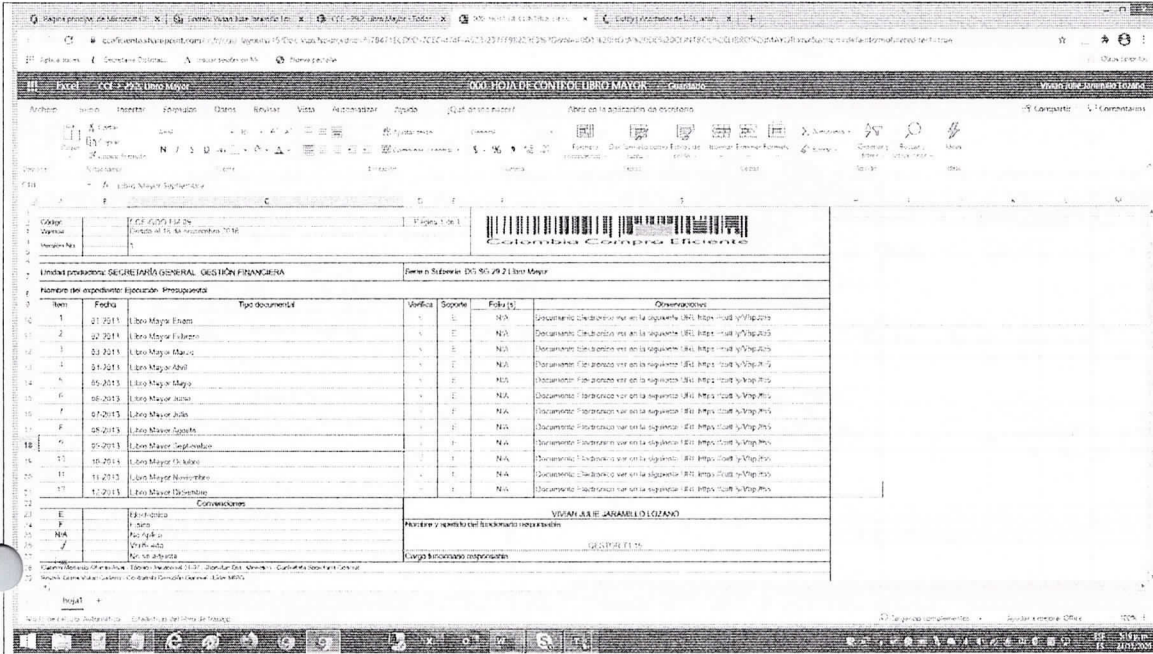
Página principal de Microsoft | Correo: Vivian Julie Jaramillo | CCE - 29.2 Libro Mayor - Todos | 000. HOJA DE CONTROL LIBRO | Cutty | Acuerdos de LULAGAN

Excel CCE > 29.2 Libro Mayor 000. HOJA DE CONTROL LIBRO MAYOR - Guardado Vivian Julie Jaramillo Lozano

Archivo Inicio Insertar Fórmulas Datos Revisar Vista Automatizar Ayuda ¿Qué desea hacer? Abrir en la aplicación de escritorio Compartir Comentarios

Libro Mayor Septiembre

| Código | CCE-GDO-FM-29 | | Página 1 de 1 |
|---|---|---|---|
| Versión | Fecha 16 de septiembre 2016 | | |
| Versión No | 1 | | |

Colombia Compra Eficiente

Unidad productora: SECRETARÍA GENERAL GESTIÓN FINANCIERA

Serie o Subserie: DG SG 29.2 Libro Mayor

Nombre del expediente: Ejecución Presupuestal

| Ítem | Fecha | Tipo documental | Verifica | Soporte | Folio (s) | Observaciones |
|---|---|---|---|---|---|---|
| 1 | 01-2013 | Libro Mayor Enero | ✓ | E | N/A | Documento Electrónico ver en la siguiente URL https://cutt.ly/Wbp.Rts |
| 2 | 02-2013 | Libro Mayor Febrero | ✓ | E | N/A | Documento Electrónico ver en la siguiente URL https://cutt.ly/Wbp.Rts |
| 3 | 03-2013 | Libro Mayor Marzo | ✓ | E | N/A | Documento Electrónico ver en la siguiente URL https://cutt.ly/Wbp.Rts |
| 4 | 04-2013 | Libro Mayor Abril | ✓ | E | N/A | Documento Electrónico ver en la siguiente URL https://cutt.ly/Wbp.Rts |
| 5 | 05-2013 | Libro Mayor Mayo | ✓ | E | N/A | Documento Electrónico ver en la siguiente URL https://cutt.ly/Wbp.Rts |
| 6 | 06-2013 | Libro Mayor Junio | ✓ | E | N/A | Documento Electrónico ver en la siguiente URL https://cutt.ly/Wbp.Rts |
| 7 | 07-2013 | Libro Mayor Julio | ✓ | E | N/A | Documento Electrónico ver en la siguiente URL https://cutt.ly/Wbp.Rts |
| 8 | 08-2013 | Libro Mayor Agosto | ✓ | E | N/A | Documento Electrónico ver en la siguiente URL https://cutt.ly/Wbp.Rts |
| 9 | 09-2013 | Libro Mayor Septiembre | ✓ | E | N/A | Documento Electrónico ver en la siguiente URL https://cutt.ly/Wbp.Rts |
| 10 | 10-2013 | Libro Mayor Octubre | ✓ | E | N/A | Documento Electrónico ver en la siguiente URL https://cutt.ly/Wbp.Rts |
| 11 | 11-2013 | Libro Mayor Noviembre | ✓ | E | N/A | Documento Electrónico ver en la siguiente URL https://cutt.ly/Wbp.Rts |
| 12 | 12-2013 | Libro Mayor Diciembre | ✓ | E | N/A | Documento Electrónico ver en la siguiente URL https://cutt.ly/Wbp.Rts |

Convenciones

| E | Electrónico |
|---|---|
| F | Físico |
| N/A | No aplica |
| ✓ | Verificado |
| | No se adjunta |

VIVIAN JULIE JARAMILLO LOZANO
Nombre y apellido del funcionario responsable
GESTOR T1-15
Cargo funcionario responsable

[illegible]

hoja1 +

Ayude a mejorar Office 100%